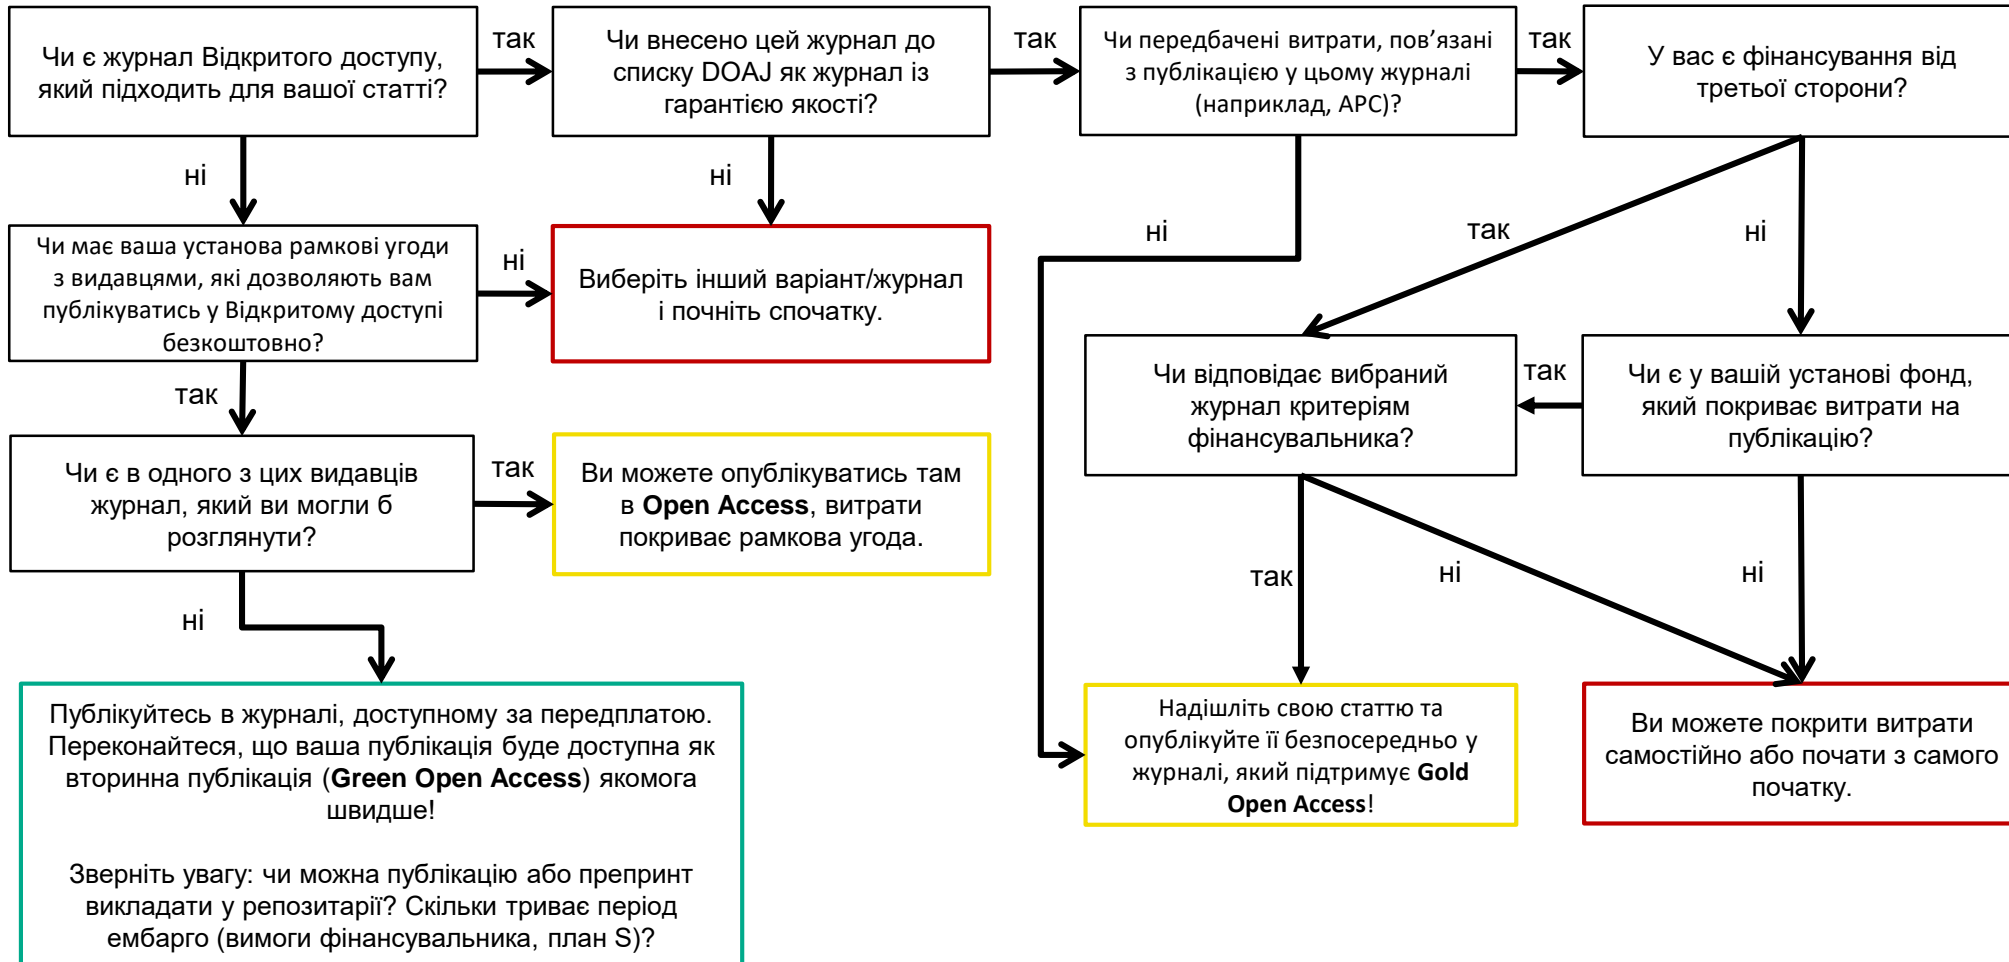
Чи є журнал Відкритого доступу, який підходить для вашої статті?

так

Чи внесено цей журнал до списку DOAJ як журнал із гарантією якості?

так

Чи передбачені витрати, пов’язані з публікацією у цьому журналі (наприклад, APC)?

так

У вас є фінансування від третьої сторони?

ні

ні

ні

так

ні

Чи має ваша установа рамкові угоди з видавцями, які дозволяють вам публікуватись у Відкритому доступі безкоштовно?

ні

Виберіть інший варіант/журнал і почніть спочатку.

Чи відповідає вибраний журнал критеріям фінансувальника?

так

Чи є у вашій установі фонд, який покриває витрати на публікацію?

так

Чи є в одного з цих видавців журнал, який ви могли б розглянути?

так

Ви можете опублікуватись там в **Open Access**, витрати покриває рамкова угода.

так

ні

ні

ні

Публікуйтесь в журналі, доступному за передплатою. Переконайтеся, що ваша публікація буде доступна як вторинна публікація (**Green Open Access**) якомога швидше!

Зверніть увагу: чи можна публікацію або препринт викладати у репозиторії? Скільки триває період ембарго (вимоги фінансувальника, план S)?

Надішліть свою статтю та опублікуйте її безпосередньо у журналі, який підтримує **Gold Open Access**!

Ви можете покрити витрати самостійно або почати з самого початку.